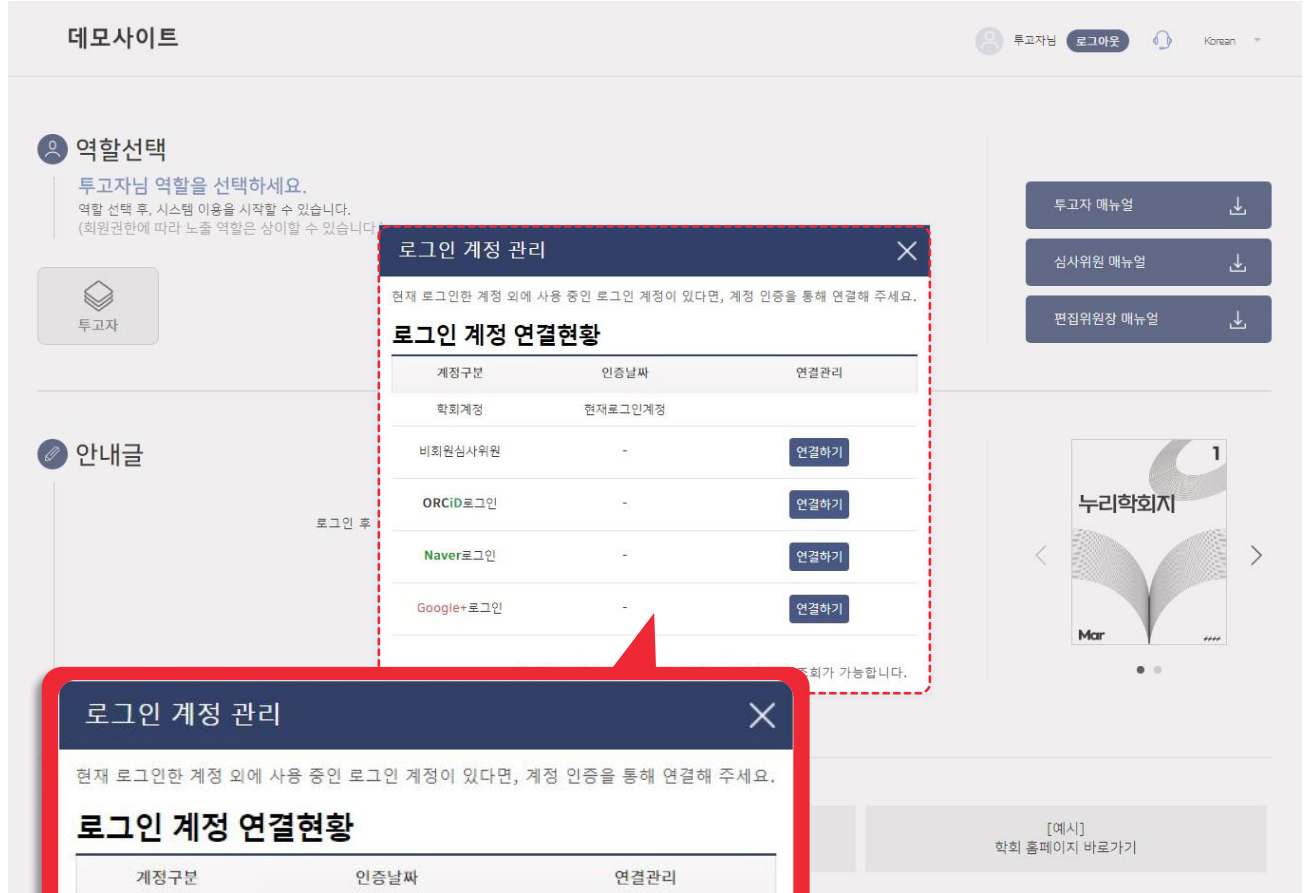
데모사이트

투고자님 로그아웃 Korean

역할선택

투고자님 역할을 선택하세요.

역할 선택 후, 시스템 이용을 시작할 수 있습니다.
(회원권한에 따라 노출 역할은 상이할 수 있습니다.)

투고자

투고자 매뉴얼

심사위원 매뉴얼

편집위원장 매뉴얼

로그인 계정 관리

현재 로그인한 계정 외에 사용 중인 로그인 계정이 있다면, 계정 인증을 통해 연결해 주세요.

로그인 계정 연결현황

| 계정구분 | 인증날짜 | 연결관리 |
|---|---|---|
| 학회계정 | 현재로그인계정 | |
| 비회원심사위원 | - | 연결하기 |
| ORCiD로그인 | - | 연결하기 |
| Naver로그인 | - | 연결하기 |
| Google+로그인 | - | 연결하기 |

조회가 가능합니다.

안내글

로그인 후

1
누리학회지
Mar

로그인 계정 관리

현재 로그인한 계정 외에 사용 중인 로그인 계정이 있다면, 계정 인증을 통해 연결해 주세요.

로그인 계정 연결현황

| 계정구분 | 인증날짜 | 연결관리 |
|---|---|---|

[예시]
학회 홈페이지 바로가기